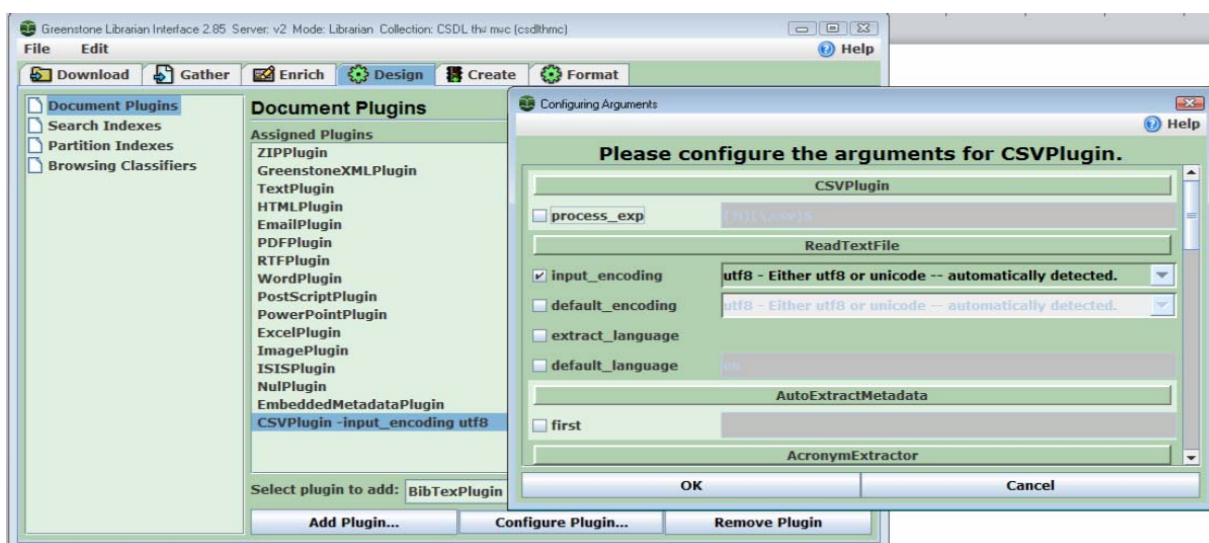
Greenstone Librarian Interface 2.85 Server: v2 Mode: Librarian Collection: CSDL thi mvc (csdlthmc)

File Edit

Help

Download Gather Enrich Design Create Format

Document Plugins
Search Indexes
Partition Indexes
Browsing Classifiers

Document Plugins

Assigned Plugins
ZIPPlugin
GreenstoneXMLPlugin
TextPlugin
HTMLPlugin
EmailPlugin
PDFPlugin
RTFPlugin
WordPlugin
PostScriptPlugin
PowerPointPlugin
ExcelPlugin
ImagePlugin
ISISPlugin
NulPlugin
EmbeddedMetadataPlugin
CSVPlugin -input_encoding utf8

Select plugin to add: BibTexPlugin

Add Plugin... Configure Plugin... Remove Plugin

Configuring Arguments

Help

Please configure the arguments for CSVPlugin.

CSVPlugin

process_exp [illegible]

ReadTextFile

input_encoding utf8 - Either utf8 or unicode -- automatically detected.

default_encoding utf8 - Either utf8 or unicode -- automatically detected.

extract_language

default_language en

AutoExtractMetadata

first

AcronymExtractor

OK Cancel